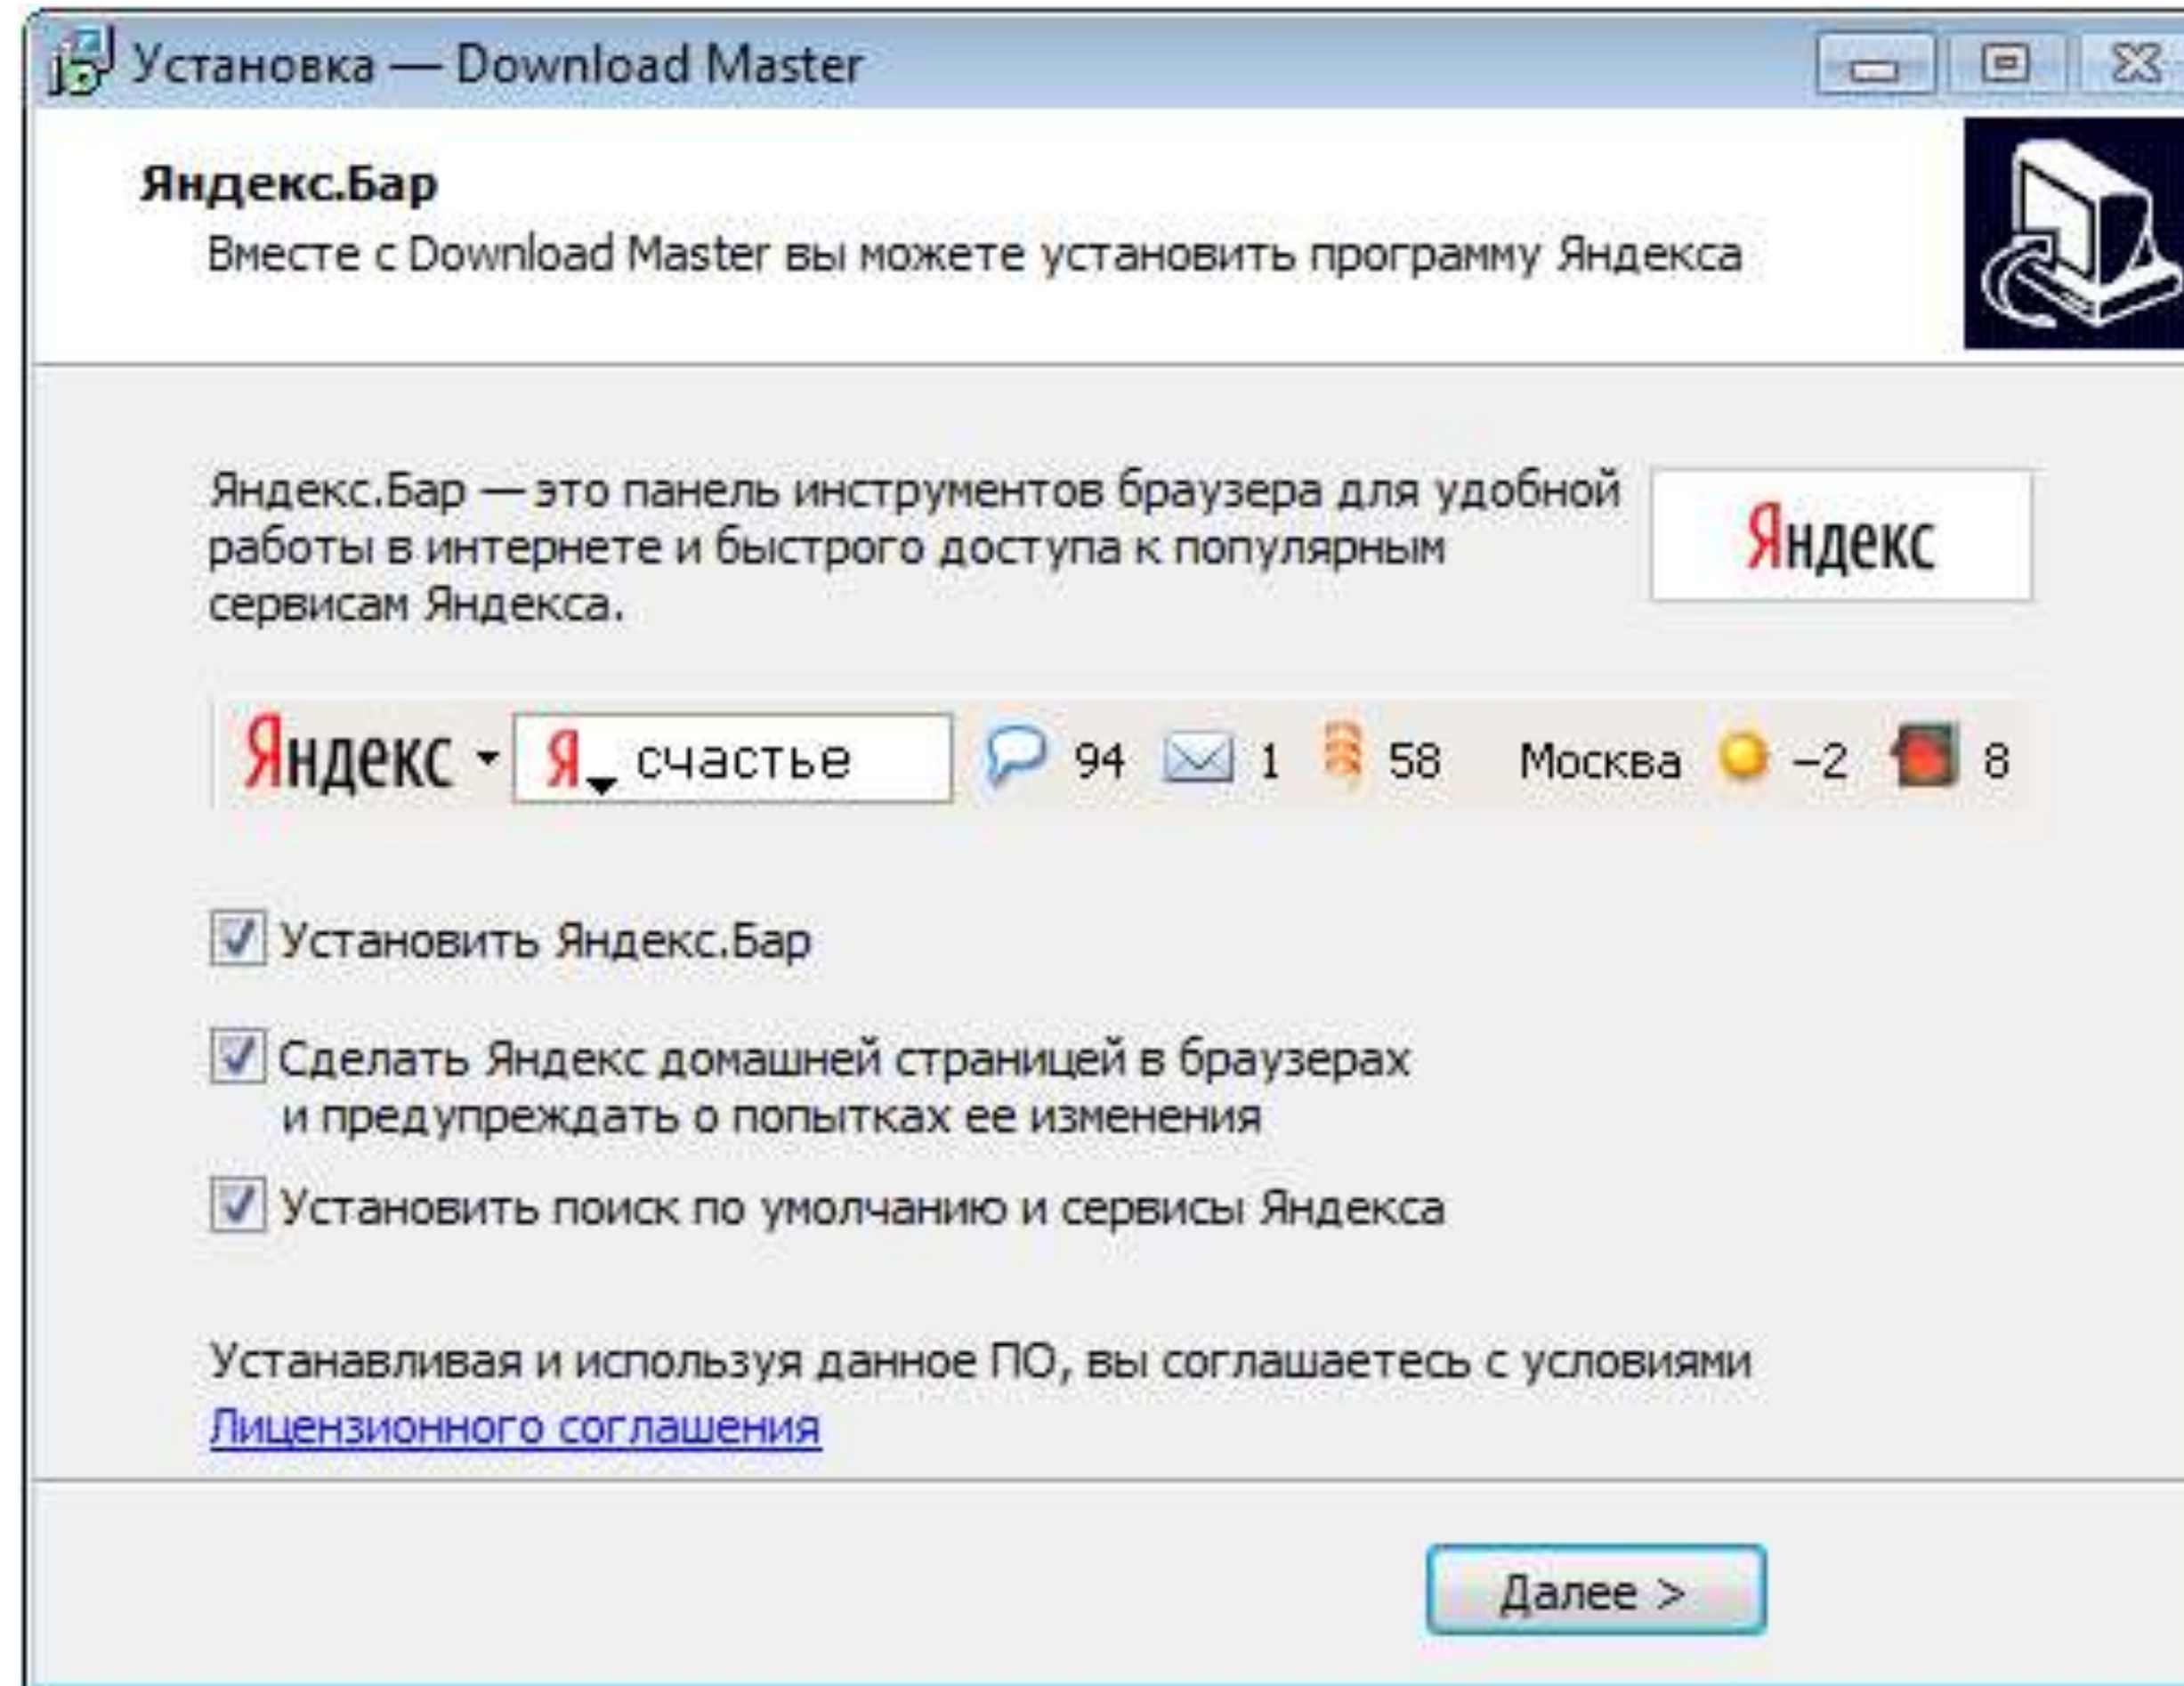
Установка — Download Master

Яндекс.Бар

Вместе с Download Master вы можете установить программу Яндекса

Яндекс.Бар — это панель инструментов браузера для удобной работы в интернете и быстрого доступа к популярным сервисам Яндекса.

Яндекс

Яндекс Я счастье 94 1 58 Москва −2 8

Установить Яндекс.Бар

Сделать Яндекс домашней страницей в браузерах и предупреждать о попытках ее изменения

Установить поиск по умолчанию и сервисы Яндекса

Устанавливая и используя данное ПО, вы соглашаетесь с условиями Лицензионного соглашения

Далее >